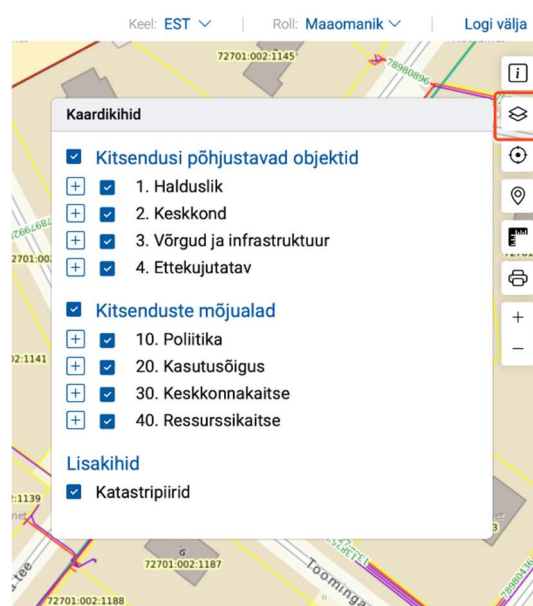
Keel: EST | Roll: Maaomanik | Logi välja

72701:002:1145

Kaardikihid

Kitsendusi põhjustavad objektid
1. Halduslik
2. Keskkond
3. Võrgud ja infrastruktuur
4. Ettekujutatav

Kitsenduste mõjualad
10. Poliitika
20. Kasutusõigus
30. Keskkonnakaitse
40. Ressurssikaitse

Lisakihid
Katastripiirid

02:1141
2701:00
2:1139
6
72701:002:1187
Toominga
72701:002:1188